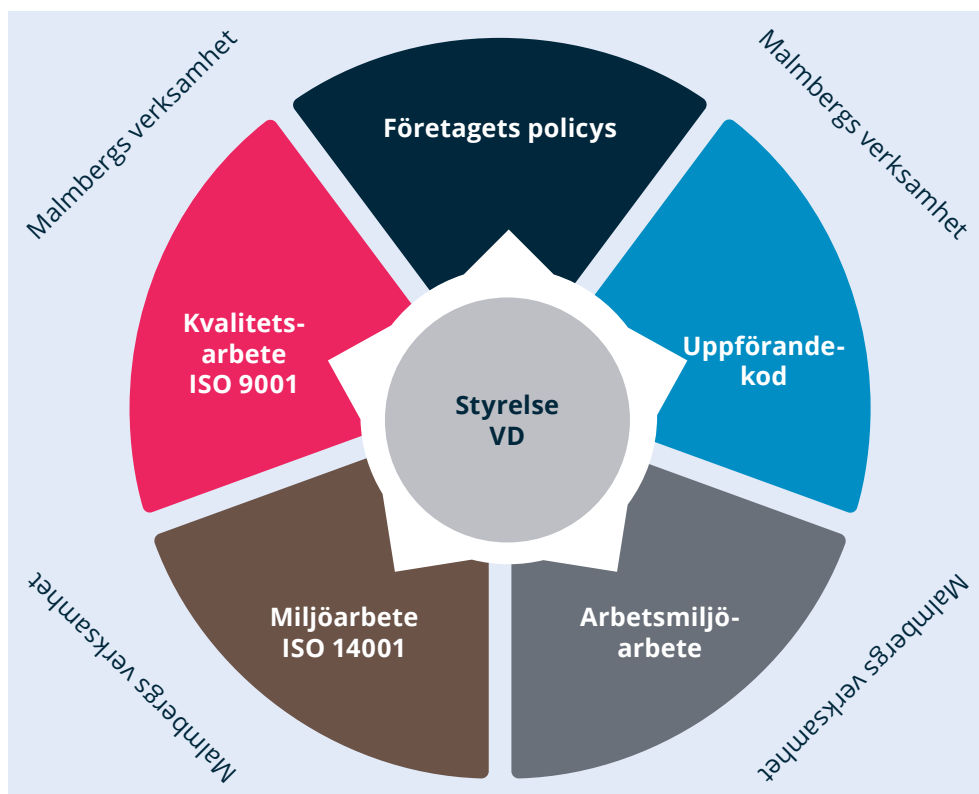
Malmbergs verksamhet

Malmbergs verksamhet

Företagets policys

Kvalitetsarbete ISO 9001

Uppförandekod

Styrelse VD

Miljöarbete ISO 14001

Arbetsmiljöarbete

Malmbergs verksamhet

Malmbergs verksamhet